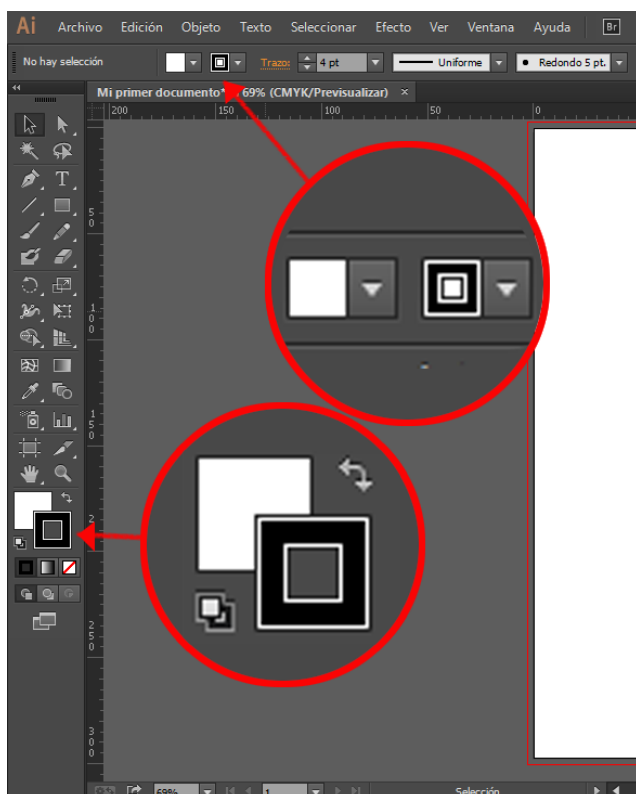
Ai Archivo Edición Objeto Texto Seleccionar Efecto Ver Ventana Ayuda Br

No hay selección Trazo: 4 pt Uniforme Redondo 5 pt.

Mi primer documento* @ 69% (CMYK/Previsualizar) ×

200 150 100 50 0

50 100 150 200 250 300

69% 1 Selección